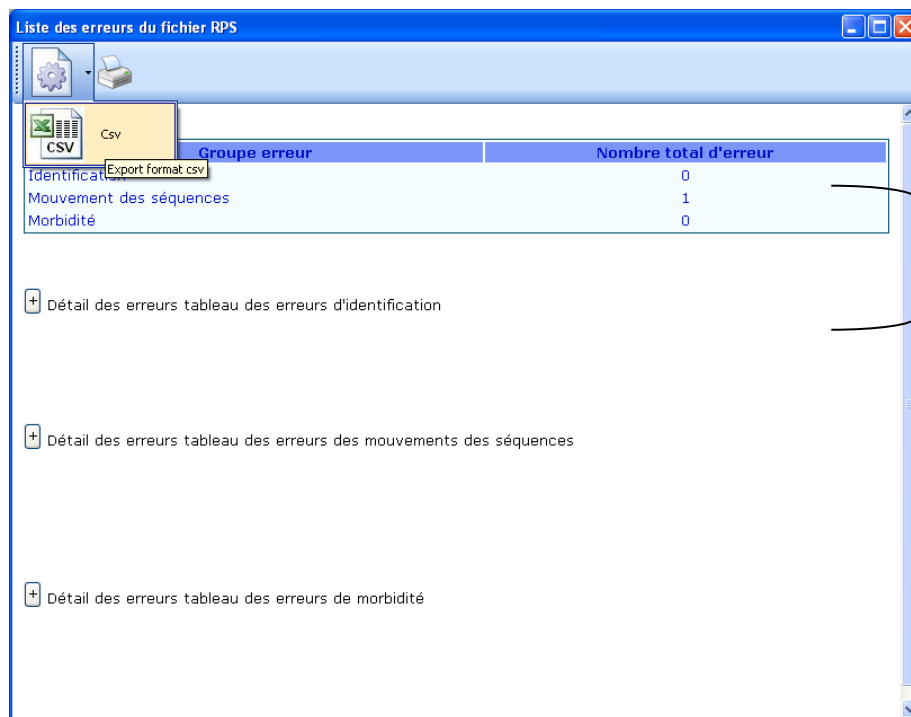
Liste des erreurs du fichier RPS

CSV Csv
Export format csv

| Groupe erreur | Nombre total d'erreur |
|---|---|
| Identification | 0 |
| Mouvement des séquences | 1 |
| Morbidité | 0 |

+ Détail des erreurs tableau des erreurs d'identification

+ Détail des erreurs tableau des erreurs des mouvements des séquences

+ Détail des erreurs tableau des erreurs de morbidité